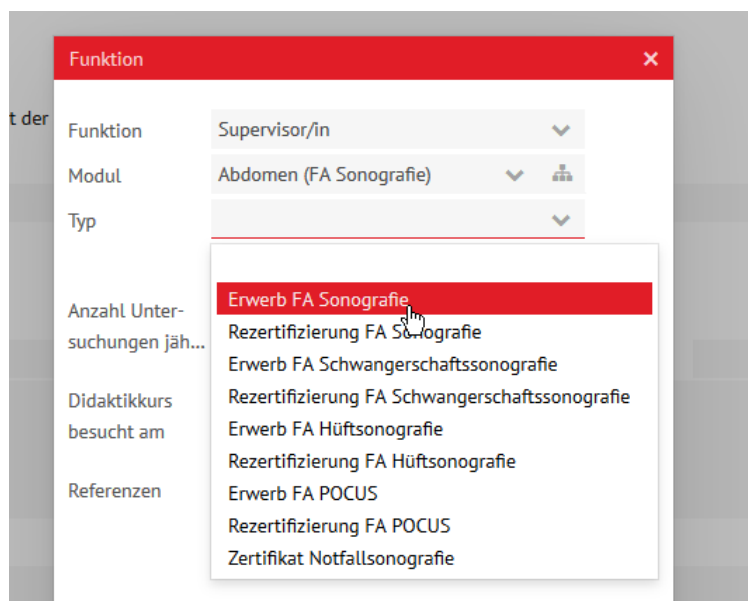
t der

Funktion ×

Funktion Supervisor/in

Modul Abdomen (FA Sonografie)

Typ

Anzahl Untersuchungen jäh...

Didaktikkurs besucht am

Referenzen

Erwerb FA Sonografie
Rezertifizierung FA Sonografie
Erwerb FA Schwangerschaftssonografie
Rezertifizierung FA Schwangerschaftssonografie
Erwerb FA Hüftsonografie
Rezertifizierung FA Hüftsonografie
Erwerb FA POCUS
Rezertifizierung FA POCUS
Zertifikat Notfallsonografie